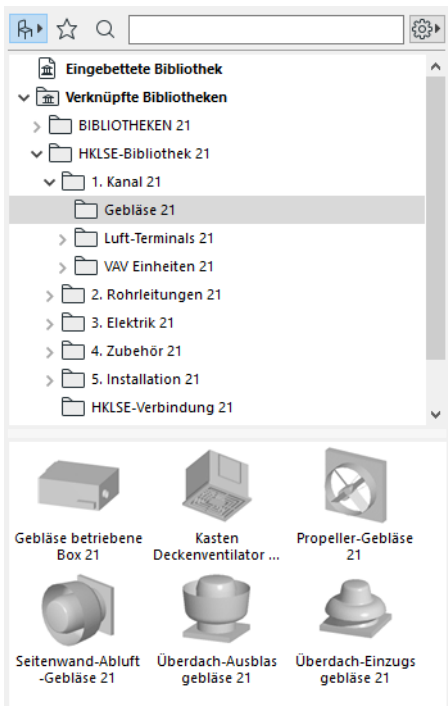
Eingebettete Bibliothek

Verknüpfte Bibliotheken

BIBLIOTHEKEN 21

HKLSE-Bibliothek 21

1. Kanal 21

Gebläse 21

Luft-Terminals 21

VAV Einheiten 21

2. Rohrleitungen 21

3. Elektrik 21

4. Zubehör 21

5. Installation 21

HKLSE-Verbindung 21

Gebläse betriebene Box 21

Kasten Deckenventilator ...

Propeller-Gebläse 21

Seitenwand-Abluft -Gebläse 21

Überdach-Ausblas gebläse 21

Überdach-Einzugs gebläse 21